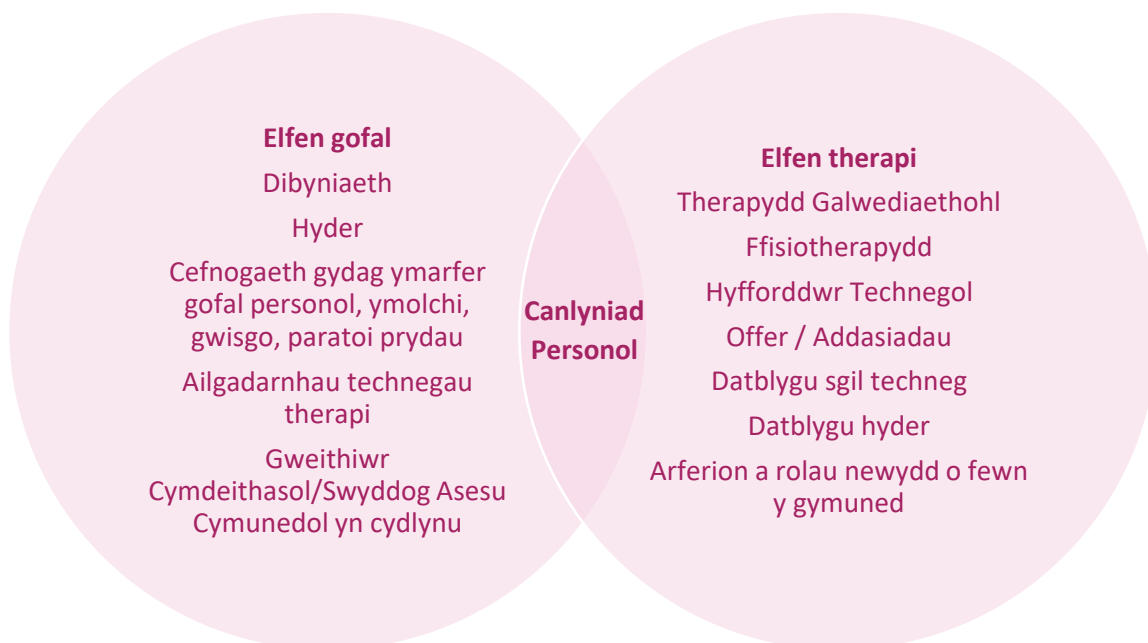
Elfen gofal

Dibyniaeth

Hyder

Cefnogaeth gydag ymarfer gofal personol, ymolchi, gwisgo, paratoi prydau

Ailgadarnhau technegau therapi

Gweithiwr Cymdeithasol/Swyddog Asesu Cymunedol yn cydlynu

Canlyniad Personol

Elfen therapi

Therapydd Galwediaethohl

Ffisiotherapydd

Hyfforddwr Technegol

Offer / Addasiadau

Datblygu sgil techneg

Datblygu hyder

Arferion a rolau newydd o fewn y gymuned